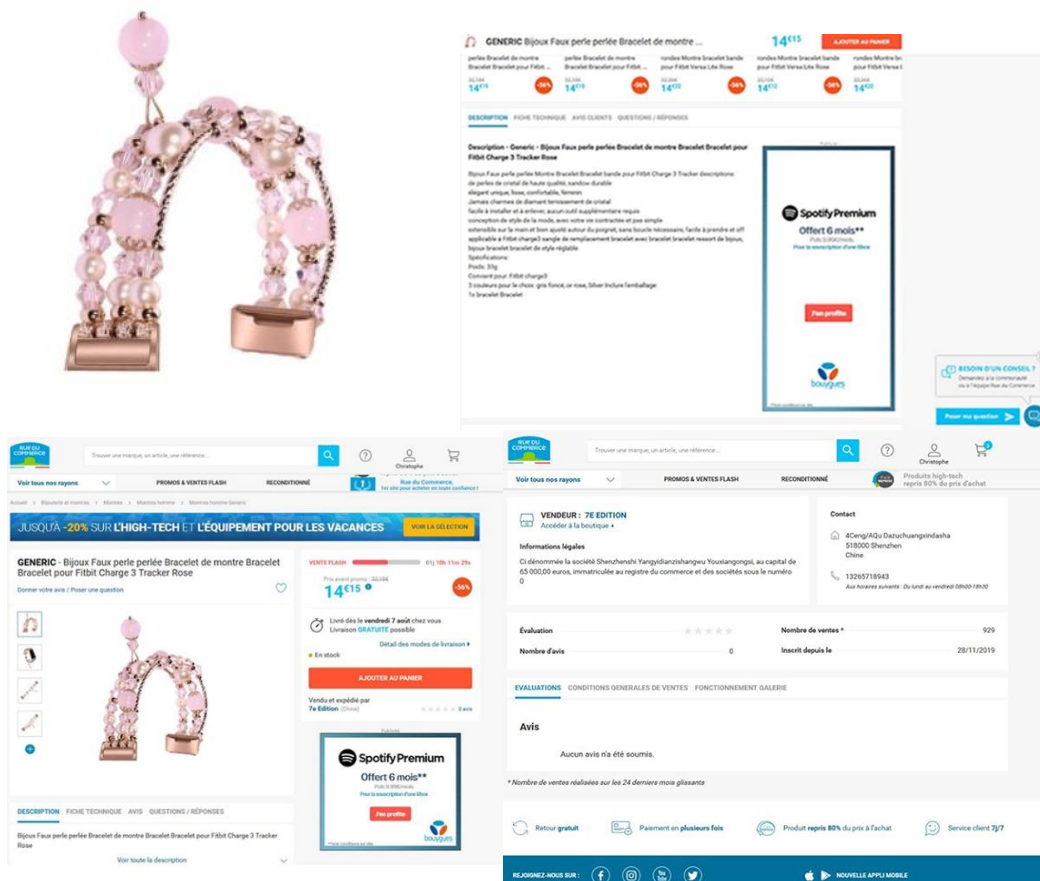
GENERIC Bijoux Faux perle perlée Bracelet de montre ...

14€15

AJOUTER AU PANIER

perle Bracelet de montre Bracelet Bracelet pour Fitbit ...

14€15 -56%

perlée Bracelet de montre Bracelet Bracelet pour Fitbit ...

14€15 -56%

rondes Montre bracelet bande pour Fitbit Versa Lite Rose

14€22 -56%

rondes Montre bracelet bande pour Fitbit Versa Lite Rose

14€12 -56%

rondes Montre bracelet pour Fitbit Versa

14€22

DESCRIPTION FICHE TECHNIQUE AVIS CLIENTS QUESTIONS / RÉPONSES

Description - Generic - Bijoux Faux perle perlée Bracelet de montre Bracelet Bracelet pour Fitbit Charge 3 Tracker Rose

Bijoux Faux perle perlée Montre Bracelet Bracelet bande pour Fitbit Charge 3 Tracker descriptions:
de perles de cristal de haute qualité, sandow durable
élégant unique, lisse, confortable, féminin
Jamais charmes de diamant ternissement de cristal
facile à installer et à enlever, aucun outil supplémentaire requis
conception de style de la mode, avec votre vie contractée et pas simple
extensible sur la main et bien ajusté autour du poignet, sans boucle nécessaire, facile à prendre et off
applicable à Fitbit charge3 sangle de remplacement bracelet avec bracelet bracelet ressort de bijoux, bijoux bracelet bracelet de style réglable
Spécifications:
Poids: 33g
Convient pour: Fitbit charge3
3 couleurs pour le choix: gris foncé, or rose, Silver Inclure l'emballage:
1x bracelet Bracelet

Spotify Premium
Offert 6 mois**
Pour la souscription d'une Bbox
J'en profite
bouygues

BESOIN D'UN CONSEIL ?
Demandez à la communauté ou à l'équipe Rue du Commerce
Posez ma question

RUE DU COMMERCE
Trouver une marque, un article, une référence...
Christophe
Voir tous nos rayons
PROMOS & VENTES FLASH
RECONDITIONNÉ
Rue du Commerce, fin site pour acheter en toute confiance !
Accueil > Bijouterie et montres > Montres > Montres homme > Montres homme Generic

JUSQU'À -20% SUR L'HIGH-TECH ET L'ÉQUIPEMENT POUR LES VACANCES
VOIR LA SÉLECTION

GENERIC - Bijoux Faux perle perlée Bracelet de montre Bracelet Bracelet pour Fitbit Charge 3 Tracker Rose
Donner votre avis / Poser une question

VENTES FLASH 01j 10h 11m 29s
Prix avant promo : 32,16€
14€15 -56%
Livré dès le vendredi 7 août chez vous
Livraison GRATUITE possible
Détail des modes de livraison
En stock
AJOUTER AU PANIER
Vendu et expédié par
7e Edition (Chine)
0 avis

Publicité
Spotify Premium
Offert 6 mois**
Pour la souscription d'une Bbox
J'en profite
bouygues

DESCRIPTION FICHE TECHNIQUE AVIS QUESTIONS / RÉPONSES
Bijoux Faux perle perlée Bracelet de montre Bracelet Bracelet pour Fitbit Charge 3 Tracker Rose
Voir toute la description

RUE DU COMMERCE
Trouver une marque, un article, une référence...
Christophe
Voir tous nos rayons
PROMOS & VENTES FLASH
RECONDITIONNÉ
Produits high-tech repris 80% du prix d'achat

VENDEUR : 7E EDITION
Accéder à la boutique
Informations légales
Ci dénommée la société Shenzhenshi Yangyidianzishangwu Youxiangongsi, au capital de 65 000,00 euros, immatriculée au registre du commerce et des sociétés sous le numéro 0

Contact
4Ceng/AQu Dazuchuangxindasha
518000 Shenzhen
Chine
13265718943
Aux horaires suivants : Du lundi au vendredi 08h00-18h30

Évaluation
Nombre de ventes * 929
Nombre d'avis 0
Inscrit depuis le 28/11/2019

EVALUATIONS CONDITIONS GENERALES DE VENTES FONCTIONNEMENT GALERIE
Avis
Aucun avis n'a été soumis.
* Nombre de ventes réalisées sur les 24 derniers mois glissants

Retour gratuit
Paiement en plusieurs fois
Produit repris 80% du prix à l'achat
Service client 7j/7
REJOIGNEZ-NOUS SUR :
NOUVELLE APPLI MOBILE